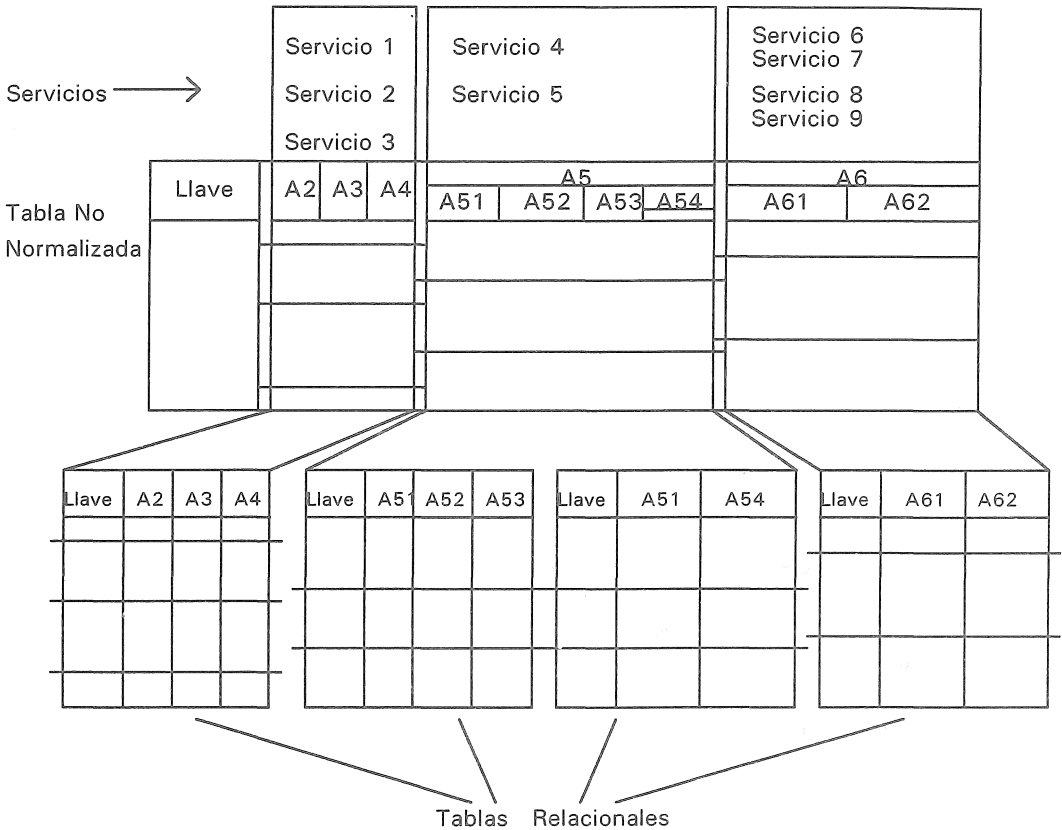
Servicios

Servicio 1
Servicio 2
Servicio 3

Servicio 4
Servicio 5

Servicio 6
Servicio 7
Servicio 8
Servicio 9

Tabla No Normalizada

| Llave | A2 | A3 | A4 | A51 | A52 | A53 | A54 | A61 | A62 |
|---|---|---|---|---|---|---|---|---|---|

A5

A6

| Llave | A2 | A3 | A4 |
|---|---|---|---|

| Llave | A51 | A52 | A53 |
|---|---|---|---|

| Llave | A51 | A54 |
|---|---|---|

| Llave | A61 | A62 |
|---|---|---|

Tablas Relacionales